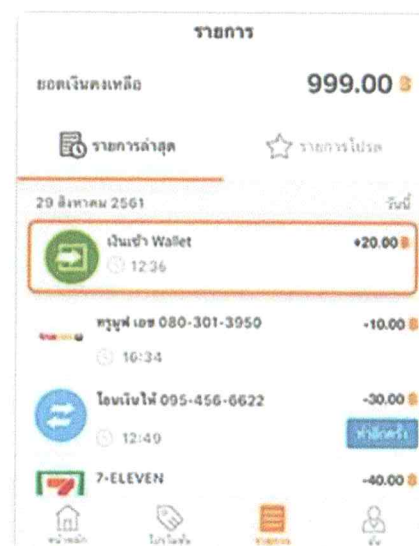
รายการ

ยอดเงินคงเหลือ 999.00 ฿

รายการล่าสุด

รายการโปรด

29 สิงหาคม 2561

วันนี้

เงินเข้า Wallet

12:36

+20.00 ฿

ทรูมูฟ เอช 080-301-3950

16:34

-10.00 ฿

โอนเงินให้ 095-456-6622

12:40

-30.00 ฿

ทำอีกครั้ง

7-ELEVEN

-40.00 ฿

หน้าหลัก

โปรโมชั่น

รายการ

ฉัน